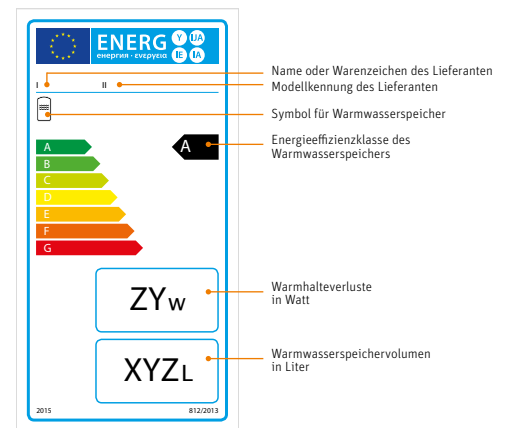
ENERG Y IJA IE IA
енергия · ενεργεια

I
II

A
B
C
D
E
F
G

A

ZYW

XYZL

2015
812/2013

Name oder Warenzeichen des Lieferanten
Modellkennung des Lieferanten

Symbol für Warmwasserspeicher

Energieeffizienzklasse des Warmwasserspeichers

Warmhalteverluste in Watt

Warmwasserspeichervolumen in Liter